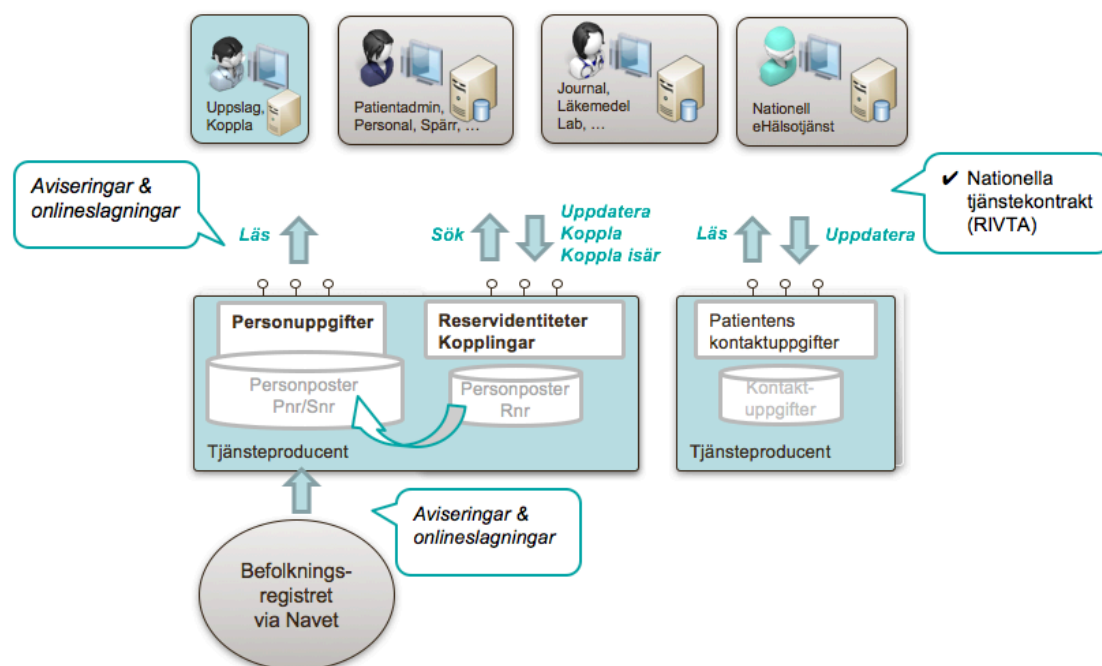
Uppslag, Koppla

Patientadmin, Personal, Spärr, …

Journal, Läkemedel Lab, …

Nationell eHälsotjänst

Aviseringar & onlineslagningar

Läs

Sök

Uppdatera Koppla Koppla isär

Läs

Uppdatera

✔ Nationella tjänstekontrakt (RIVTA)

Personuppgifter

Personposter Pnr/Snr

Reservidentiteter Kopplingar

Personposter Rnr

Tjänsteproducent

Patientens kontaktuppgifter

Kontakt-uppgifter

Tjänsteproducent

Aviseringar & onlineslagningar

Befolknings-registret via Navet